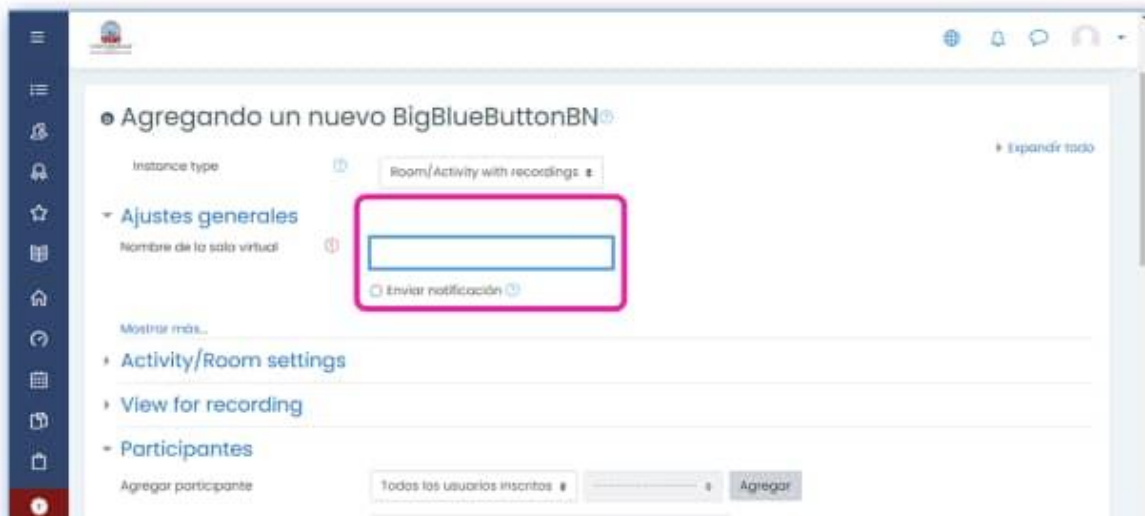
Agregando un nuevo BigBlueButtonBN

▸ Expandir todo

Instance type

Room/Activity with recordings

▾ Ajustes generales

Nombre de la sala virtual

Enviar notificación

Mostrar más...

▸ Activity/Room settings

▸ View for recording

▾ Participantes

Agregar participante

Todos los usuarios inscritos

Agregar